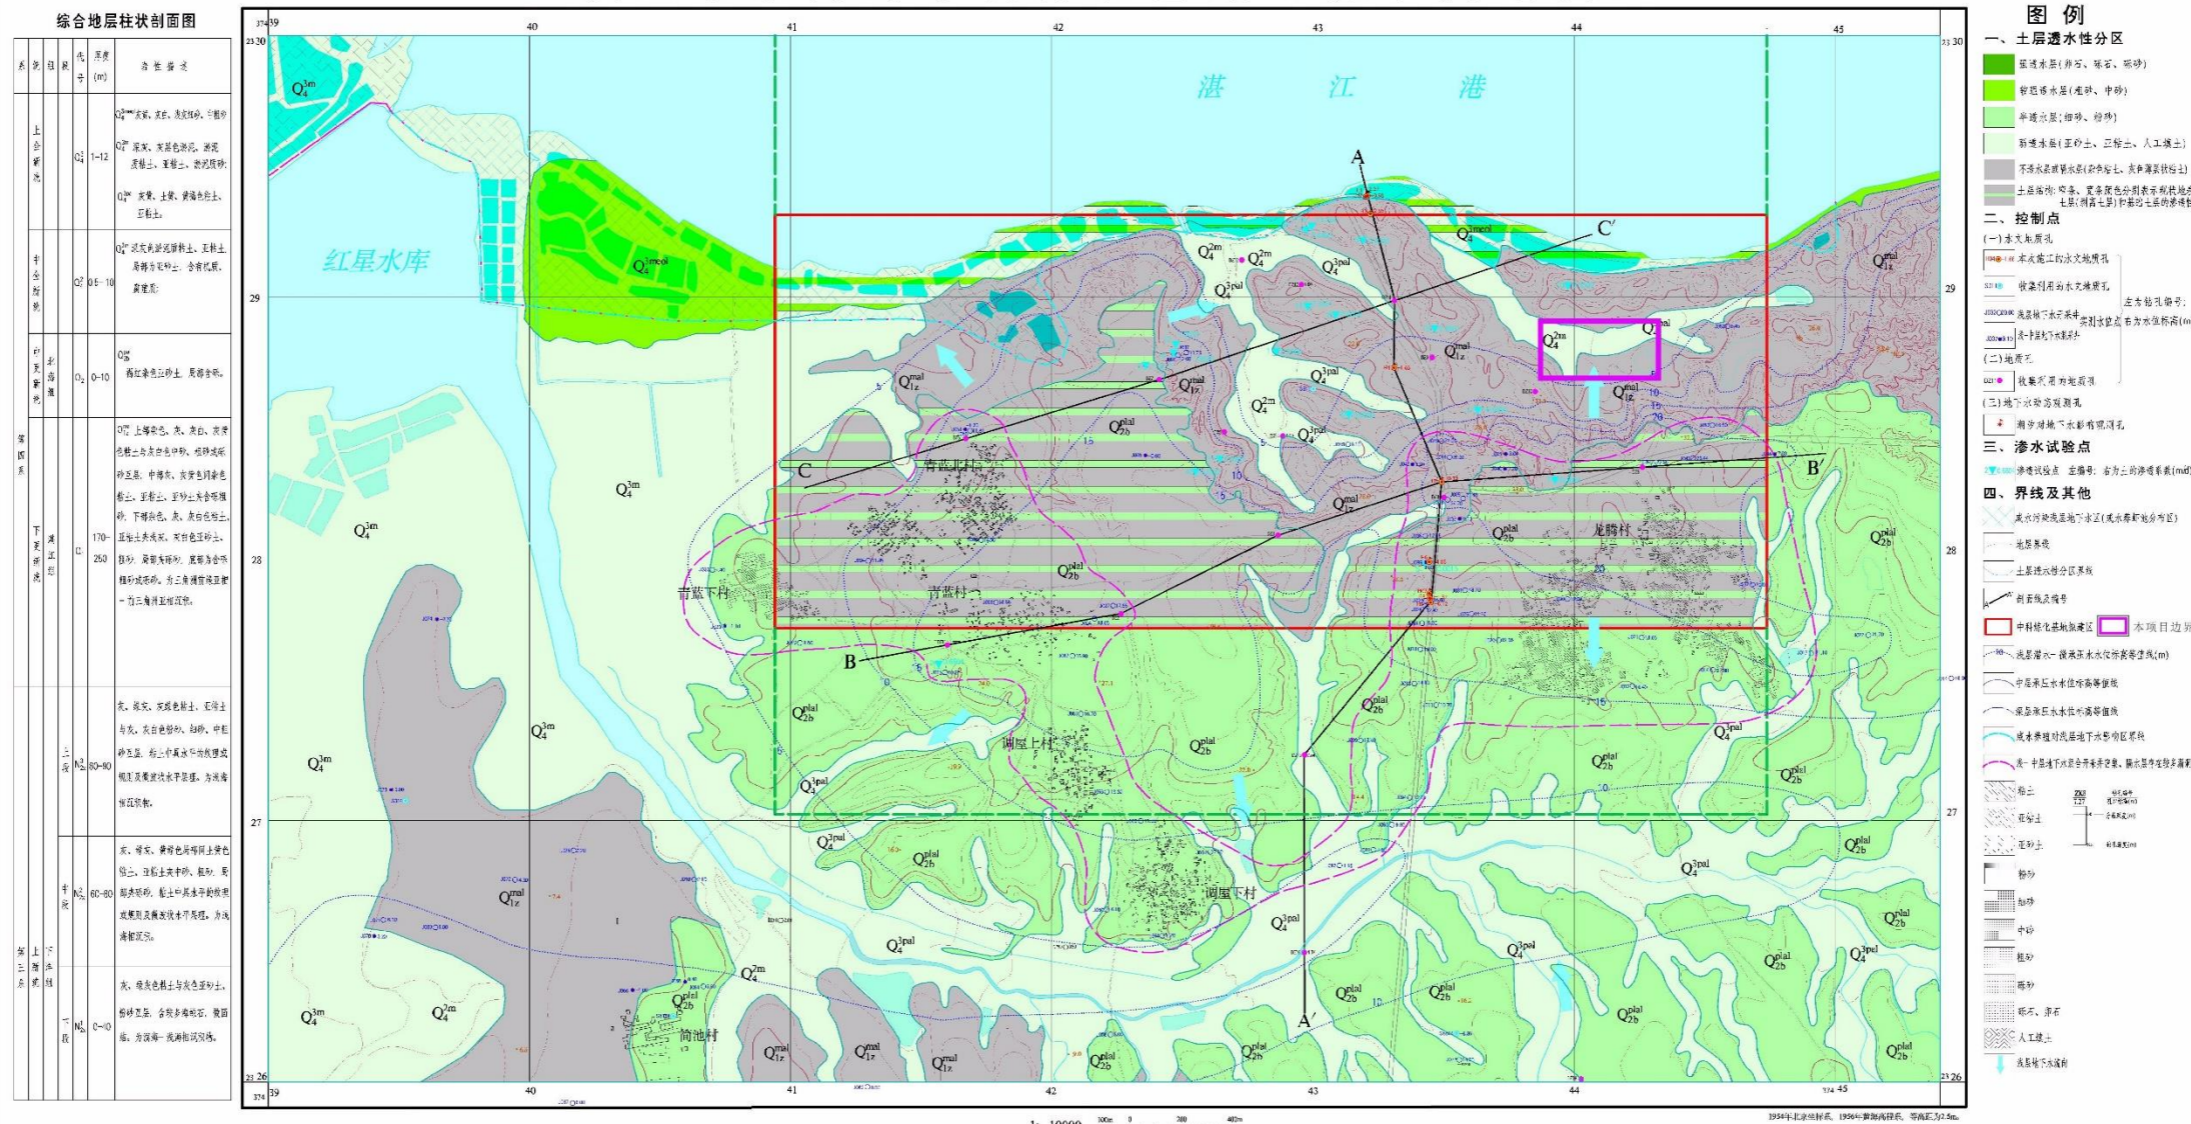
综合地层柱状剖面图

| 系 | 统 | 组 | 段 | 代号 | 厚度(m) | 岩性描述 |
|---|---|---|---|---|---|---|
| 第四系 | 上全新统 | | | $Q_4^3$ | 1~12 | $Q_4^{3mcol}$ 灰黄、灰色、灰黑细砂、中粗砂<br>$Q_4^{3m}$ 深灰、灰黑色淤泥、淤泥质粘土、亚粘土、淤泥质砂<br>$Q_4^{3pal}$ 灰黄、土黄、黄褐色粘土、亚粘土 |
| | 中全新统 | | | $Q_4^2$ | 0.5~10 | $Q_4^{2m}$ 深灰色淤泥质粘土、亚粘土，局部为亚砂土，含有机质、贝壳碎屑 |
| | 中更新统 | 北海组 | | $Q_2$ | 0~10 | $Q_{2b}^{pl}$ 棕红色亚砂土、局部含砾 |
| | 下更新统 | 湛江组 | | $Q_1$ | 170~250 | $Q_{1z}^{mal}$ 上部杂色、灰、灰白、灰黄色粘土与灰白色中砂、粗砂或砾砂互层；中部灰、灰黄色间杂色粘土、亚粘土、亚砂土夹含砾粗砂；下部杂色、灰、灰白色粘土、亚粘土夹浅灰、灰白色亚砂土、粗砂，局部夹砾砂，底部为含砾粗砂或砾砂。为三角洲前缘亚相—前三角洲亚相沉积。 |
| 第三系 | 上新统 | 下洋组 | 上段 | $N_2^3$ | 60~80 | 灰、褐灰、灰绿色粘土、亚粘土与灰、灰白色粉砂、细砂、中粗砂互层，粘土中具水平层理或微层理及交错层理。为浅海相沉积。 |
| | | | 中段 | $N_2^2$ | 60~80 | 灰、绿灰、黄褐色局部间杂黄色粘土、亚粘土夹中砂、粗砂，局部夹砾砂，粘土中具水平层理或交错层理及微波状水平层理。为浅海相沉积。 |
| | | | 下段 | $N_2^1$ | 0~10 | 灰、绿灰色粘土与灰色亚砂土、粉砂互层，含较多海相化石、微体化石。为滨海—浅海相沉积。 |

湛 江 港
红星水库
$Q_4^{3m}$ $Q_4^{3mcol}$ $Q_4^{2m}$ $Q_4^{3pal}$ $Q_{1z}^{mal}$ $Q_{2b}^{pl}$ $Q_{2b}^{plal}$ $Q_4^{3pal}$
A A′ B B′ C C′
青蓝上村 青蓝下村 青蓝村 龙腾村 调屋上村 调屋下村 简池村
39 40 41 42 43 44 45
27 28 29 30 26
3930 374 39 2326 2330
1:10000

图 例
一、土层透水性分区
强透水层（卵石、砾石、砾砂）
较强透水层（粗砂、中砂）
中等透水层（细砂、粉砂）
弱透水层（亚砂土、亚粘土、人工填土）
不透水或微透水层（淤泥质土、黄色薄层状粘土）
土层结构：纹条、宽条斑色分别表示规划地层（上层）土层（浅层土层）和基础土层的透水性
二、控制点
（一）水文地质孔
本次施工的水文地质孔
收集利用的水文地质孔
浅层地下水水位监测孔
多个层位地下水监测孔
左方钻孔编号；右方为水位标高(m)
（二）地质孔
收集利用的地质孔
（三）地下水动态观测孔
潮汐对地下水影响观测孔
三、渗水试验点
渗水试验点 左编号；右为土的渗透系数(m/d)
四、界线及其他
咸水对浅层地下水区(咸水影响地带分布区)
地层界线
土层透水性分区界线
剖面线及编号
中科炼化基地拟建区 本项目边界
浅层潜水一微承压水水位标高等值线(m)
中层承压水水位标高等值线
深层承压水水位标高等值线
咸水渗透对浅层地下水影响区界线
浅一中层地下水混合开采井分布区，隔水层埋深较浅局部
粘土
亚粘土
亚砂土
粉砂
细砂
中砂
粗砂
砾砂
砾石、卵石
人工填土
浅层地下水流向
ZK8 7.27
1954年北京坐标系，1956年黄海高程系，等高距为2.5m。